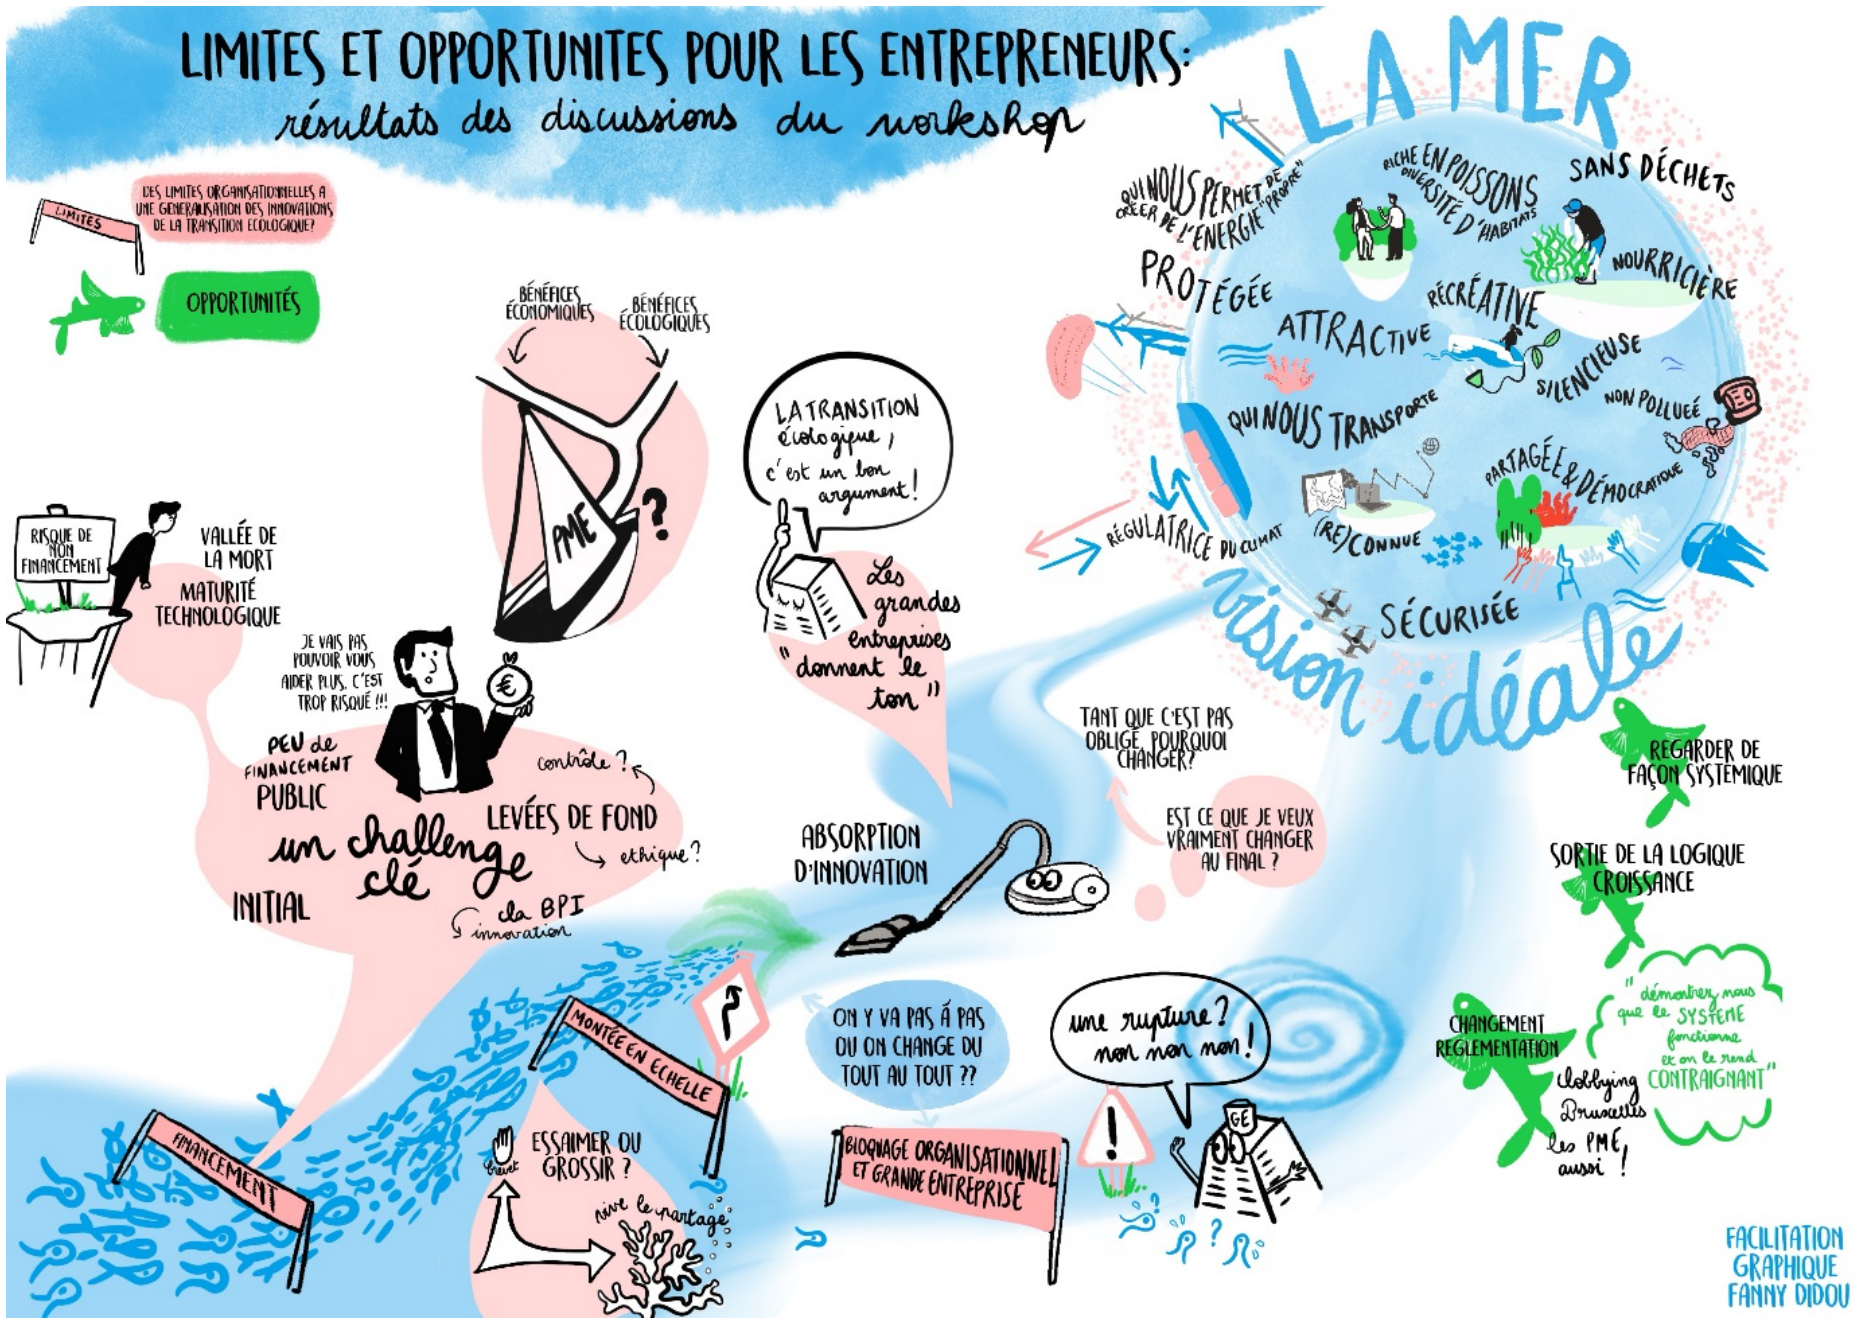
LIMITES ET OPPORTUNITES POUR LES ENTREPRENEURS:
résultats des discussions du workshop

LIMITES
DES LIMITES ORGANISATIONNELLES A UNE GENERALISATION DES INNOVATIONS DE LA TRANSITION ECOLOGIQUE?

OPPORTUNITÉS

BÉNÉFICES ÉCONOMIQUES
BÉNÉFICES ÉCOLOGIQUES
PME
?

LA TRANSITION écologique, c'est un bon argument!

Les grandes entreprises "donnent le ton"

RISQUE DE NON FINANCEMENT
VALLÉE DE LA MORT
MATURITÉ TECHNOLOGIQUE

JE VAIS PAS POUVOIR VOUS AIDER PLUS, C'EST TROP RISQUÉ !!!
€

PEU de FINANCEMENT PUBLIC
contrôle ?
LEVÉES DE FOND
éthique?
un challenge clé
INITIAL
de BPI innovation

ABSORPTION D'INNOVATION

TANT QUE C'EST PAS OBLIGÉ, POURQUOI CHANGER?
EST CE QUE JE VEUX VRAIMENT CHANGER AU FINAL ?

LA MER
QUI NOUS PERMET DE CRÉER DE L'ENERGIE "PROPRE"
RICHE EN POISSONS DIVERSITÉ D'HABITATS
SANS DÉCHETS
PROTÉGÉE
NOURRICIÈRE
RÉCRÉATIVE
ATTRACTIVE
SILENCIEUSE
NON POLLUÉE
QUI NOUS TRANSPORTE
PARTAGÉE & DÉMOCRATIQUE
RÉGULATRICE DU CLIMAT
(RE)CONNUE
SÉCURISÉE
vision idéale

REGARDER DE FAÇON SYSTÉMIQUE
SORTIE DE LA LOGIQUE CROISSANCE
CHANGEMENT REGLEMENTATION
"démontrez nous que le SYSTÈME fonctionne et on le rend CONTRAIGNANT"
lobbying Bruxelles
les PME, aussi !

FINANCEMENT
MONTÉE EN ECHELLE
ESSAIMER OU GROSSIR ?
vive le partage
ON Y VA PAS À PAS OU ON CHANGE DU TOUT AU TOUT ??
BLOCAGE ORGANISATIONNEL ET GRANDE ENTREPRISE
une rupture? non non non!
GE

FACILITATION GRAPHIQUE FANNY DIDOU